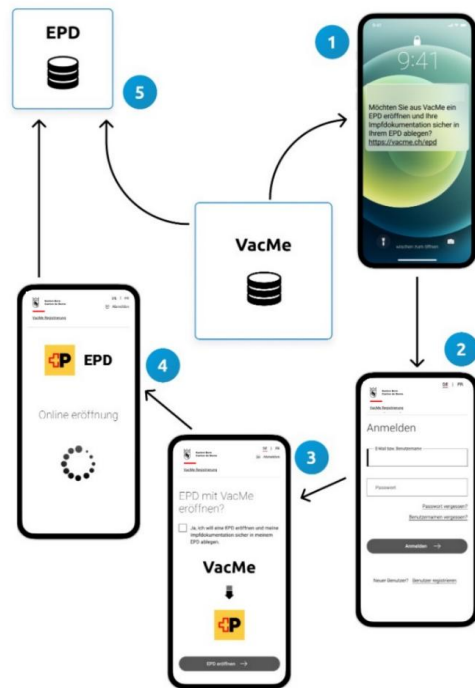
EPD

5

1

9:41

Möchten Sie aus VacMe ein EPD eröffnen und Ihre Impfdokumentation sicher in Ihrem EPD ablegen? https://vacme.ch/epd

VacMe

2

DE | FR

Kanton Bern
Canton de Berne

VacMe Reisebüro

Anmelden

E-Mail bzw. Benutzername

Passwort

Passwort vergessen?

Benutzernamen vergessen?

Anmelden →

Neuer Benutzer? Benutzer registrieren

3

Kanton Bern
Canton de Berne

DE | FR

Abmelden

VacMe Reisebüro

EPD mit VacMe eröffnen?

Ja, ich will eine EPD eröffnen und meine Impfdokumentation sicher in meinem EPD ablegen.

VacMe

EPD eröffnen →

4

Kanton Bern
Canton de Berne

DE | FR

Abmelden

VacMe Reisebüro

EPD

Online eröffnung